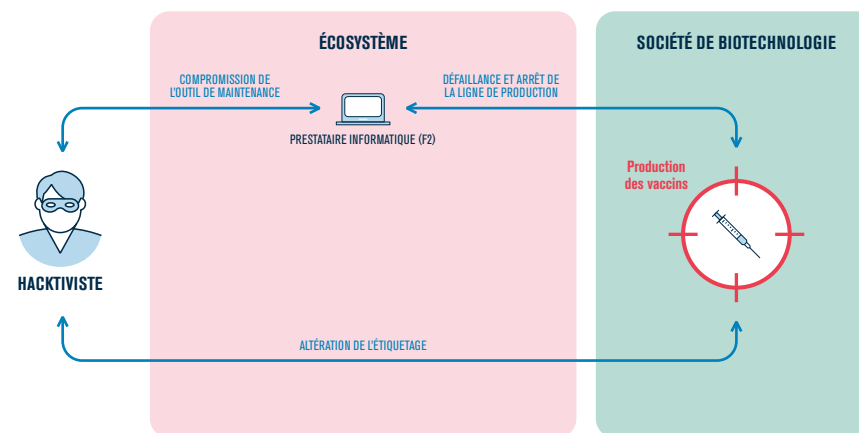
ÉCOSYSTÈME

SOCIÉTÉ DE BIOTECHNOLOGIE

COMPROMISSION DE L'OUTIL DE MAINTENANCE

DÉFAILLANCE ET ARRÊT DE LA LIGNE DE PRODUCTION

PRESTATAIRE INFORMATIQUE (F2)

Production des vaccins

HACKTIVISTE

ALTÉRATION DE L'ÉTIQUETAGE